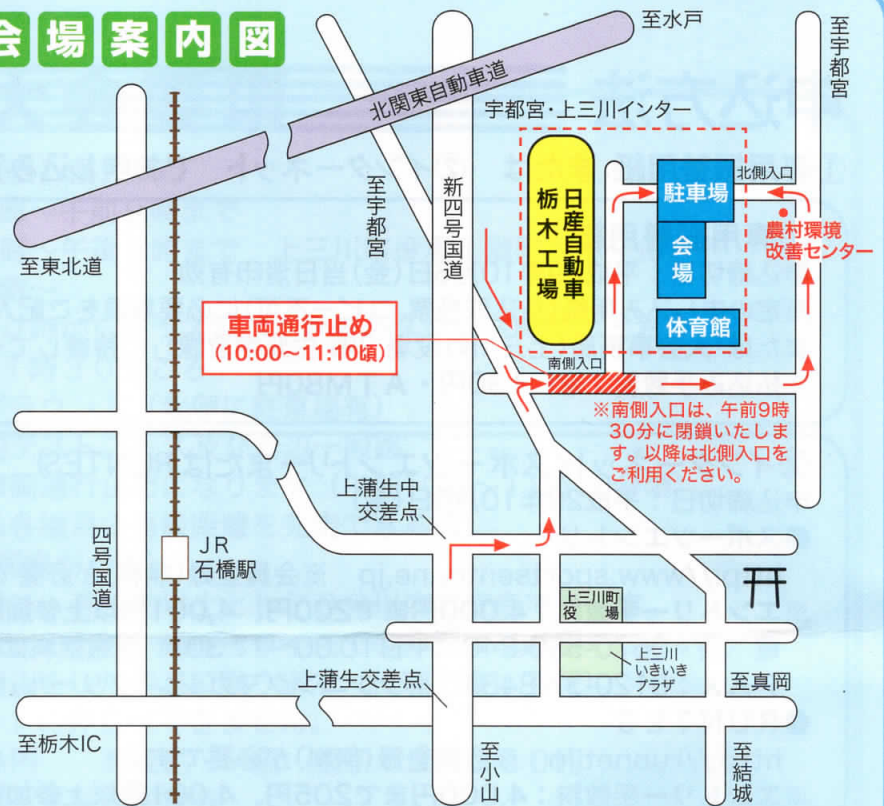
会場案内図

至水戸

至宇都宮

北関東自動車道

宇都宮・上三川インター

至宇都宮

新四号国道

日産自動車栃木工場

北側入口

駐車場

会場

体育館

農村環境改善センター

至東北道

車両通行止め
(10:00~11:10頃)

南側入口

※南側入口は、午前9時30分に閉鎖いたします。以降は北側入口をご利用ください。

上蒲生中交差点

四号国道

JR石橋駅

上三川町役場

上三川いきいきプラザ

上蒲生交差点

至真岡

至栃木IC

至小山

至結城